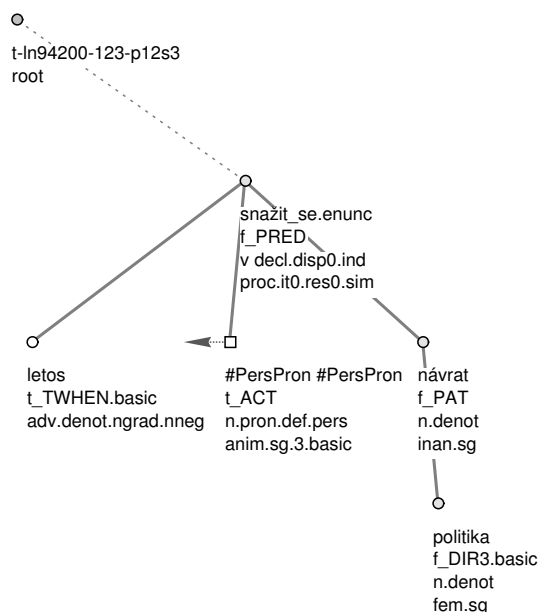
t-ln94200-123-p12s3
root

snažit_se.enunc
f_PRED
v decl.disp0.ind
proc.it0.res0.sim

letos
t_TWHEN.basic
adv.denot.ngrad.nneg

#PersPron #PersPron
t_ACT
n.pron.def.pers
anim.sg.3.basic

návrat
f_PAT
n.denot
inan.sg

politika
f_DIR3.basic
n.denot
fem.sg